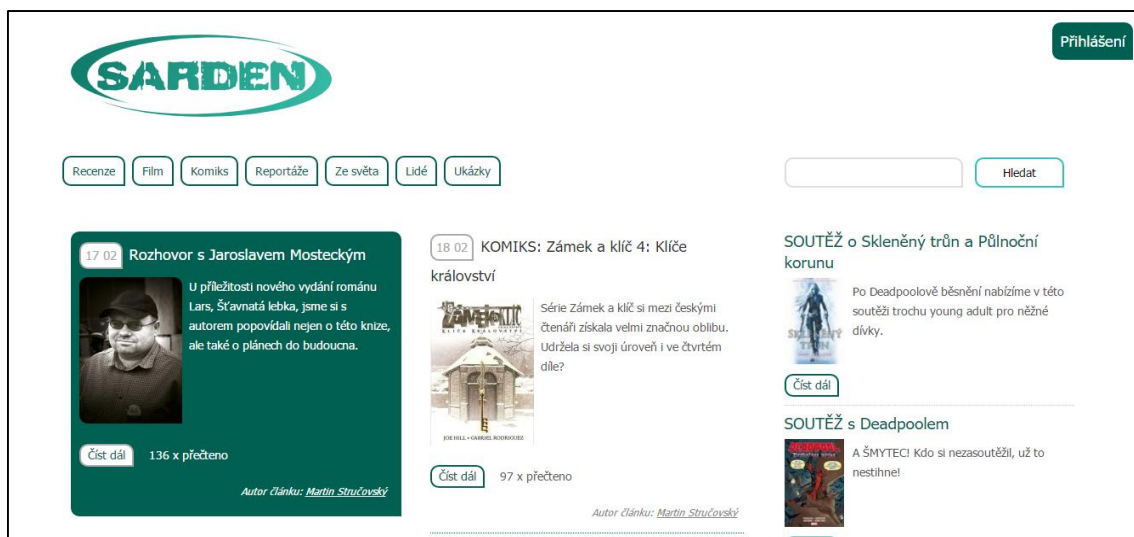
SARDEN

Přihlášení

Recenze Film Komiks Reportáže Ze světa Lidé Ukázky

Hledat

17 02 Rozhovor s Jaroslavem Mosteckým

U příležitosti nového vydání románu Lars, Šťavnatá lebka, jsme si s autorem popovídali nejen o této knize, ale také o plánech do budoucna.

Číst dál 136 x přečteno

Autor článku: Martin Stručovský

18 02 KOMIKS: Zámek a klíč 4: Klíče království

ZÁMEK & KLÍČ
KLÍČE KRÁLOVSTVÍ
JOE HILL • GABRIEL RODRIGUEZ

Série Zámek a klíč si mezi českými čtenáři získala velmi značnou oblibu. Udržela si svoji úroveň i ve čtvrtém díle?

Číst dál 97 x přečteno

Autor článku: Martin Stručovský

SOUTĚŽ o Skleněný trůn a Půlnoční korunu

SKLENĚNÝ TRŮN

Po Deadpoolově běsnění nabízíme v této soutěži trochu young adult pro něžné dívky.

Číst dál

SOUTĚŽ s Deadpoolem

DEADPOOL

A ŠMYTEC! Kdo si nezasoutěžil, už to nestihne!